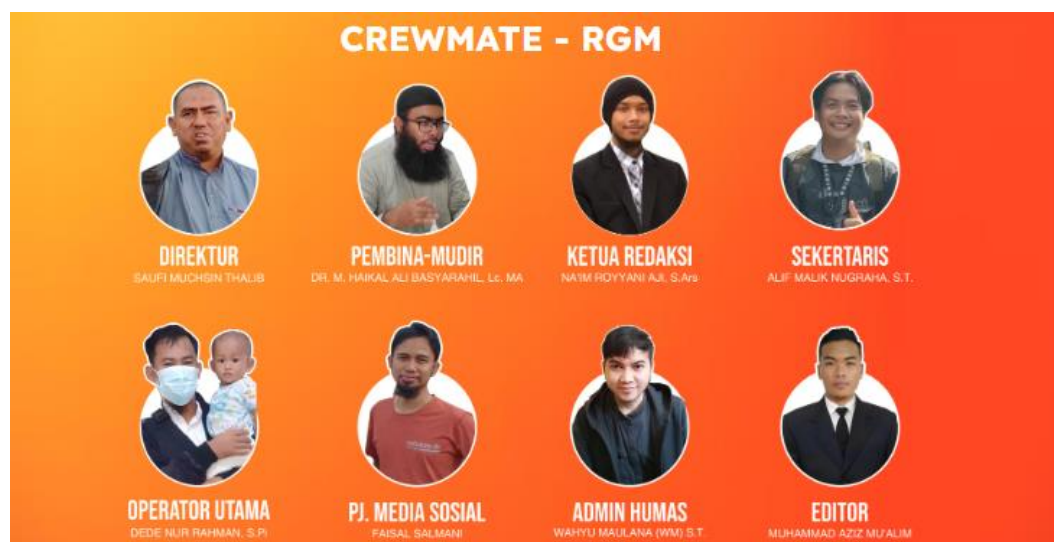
CREWMATE - RGM

DIREKTUR
SAUFI MUCHSIN THALIB

PEMBINA-MUDIR
DR. M. HAIKAL ALI BASYARAHIL, Lc. MA

KETUA REDAKSI
NA'IM ROYYANI AJI, S.Ars

SEKERTARIS
ALIF MALIK NUGRAHA, S.T.

OPERATOR UTAMA
DEDE NUR RAHMAN, S.Pi

PJ. MEDIA SOSIAL
FAISAL SALMANI

ADMIN HUMAS
WAHYU MAULANA (WM) S.T

EDITOR
MUHAMMAD AZIZ MU'ALIM